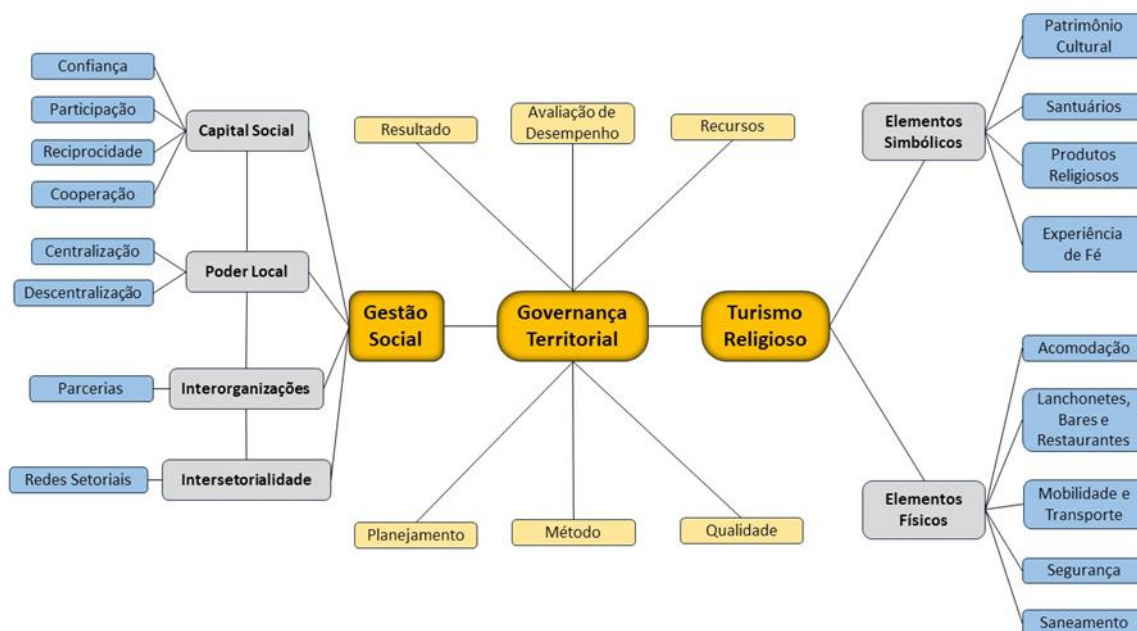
Confiança
Participação
Reciprocidade
Cooperação
Capital Social
Centralização
Descentralização
Poder Local
Parcerias
Interorganizações
Redes Setoriais
Intersetorialidade
Gestão Social
Resultado
Avaliação de Desempenho
Recursos
Governança Territorial
Planejamento
Método
Qualidade
Turismo Religioso
Elementos Simbólicos
Patrimônio Cultural
Santuários
Produtos Religiosos
Experiência de Fé
Elementos Físicos
Acomodação
Lanchonetes, Bares e Restaurantes
Mobilidade e Transporte
Segurança
Saneamento